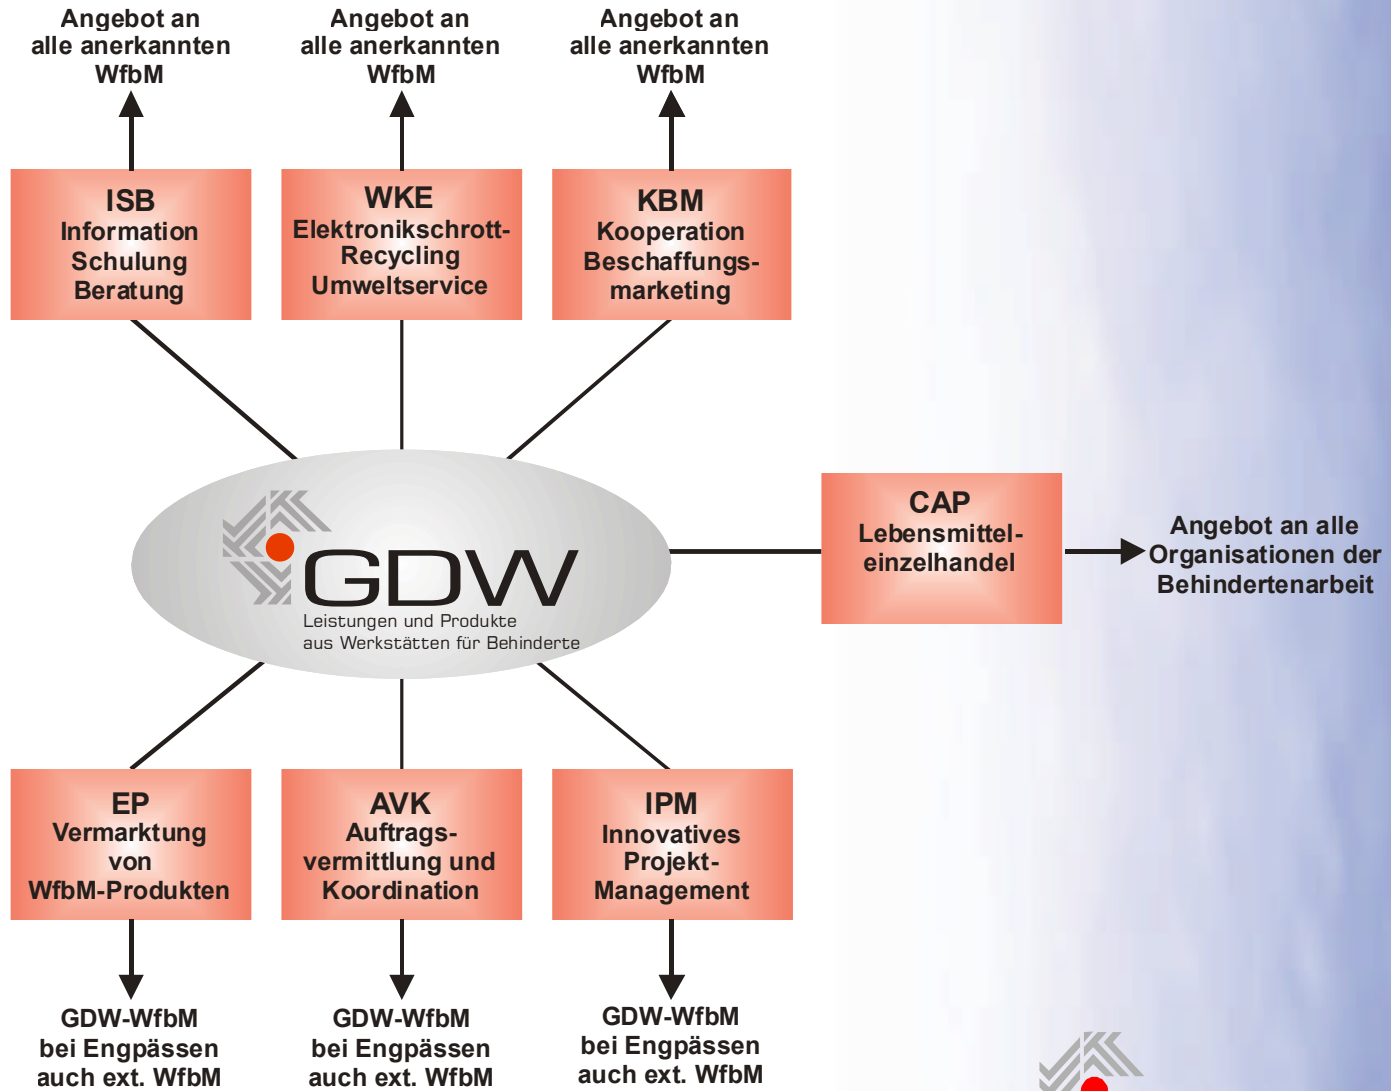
Angebot an alle anerkannten WfbM

Angebot an alle anerkannten WfbM

Angebot an alle anerkannten WfbM

ISB
Information
Schulung
Beratung

WKE
Elektronikschrott-
Recycling
Umweltservice

KBM
Kooperation
Beschaffungsmarketing

GDW
Leistungen und Produkte aus Werkstätten für Behinderte

CAP
Lebensmitteleinzelhandel

Angebot an alle Organisationen der Behindertenarbeit

EP
Vermarktung von WfbM-Produkten

AVK
Auftragsvermittlung und Koordination

IPM
Innovatives Projekt-Management

GDW-WfbM bei Engpässen auch ext. WfbM

GDW-WfbM bei Engpässen auch ext. WfbM

GDW-WfbM bei Engpässen auch ext. WfbM